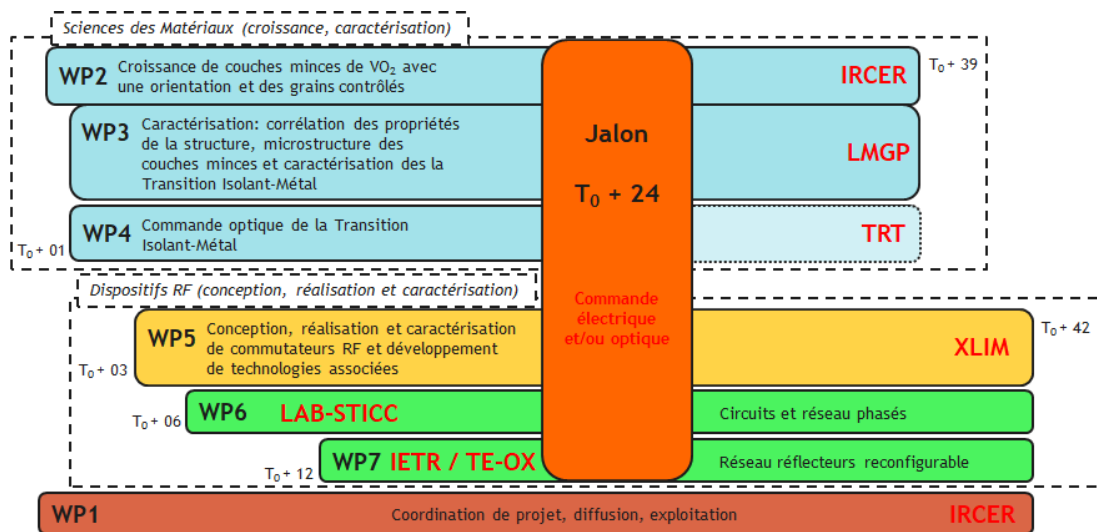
Sciences des Matériaux (croissance, caractérisation)

WP2 Croissance de couches minces de $VO_2$ avec une orientation et des grains contrôlés IRCER $T_0 + 39$

WP3 Caractérisation: corrélation des propriétés de la structure, microstructure des couches minces et caractérisation des la Transition Isolant-Métal LMGP

$T_0 + 01$ WP4 Commande optique de la Transition Isolant-Métal TRT

Jalon

$T_0$ + 24

Commande électrique et/ou optique

Dispositifs RF (conception, réalisation et caractérisation)

$T_0 + 03$ WP5 Conception, réalisation et caractérisation de commutateurs RF et développement de technologies associées XLIM $T_0 + 42$

$T_0 + 06$ WP6 LAB-STICC Circuits et réseau phasés

$T_0 + 12$ WP7 IETR / TE-OX Réseau réflecteurs reconfigurable

WP1 Coordination de projet, diffusion, exploitation IRCER